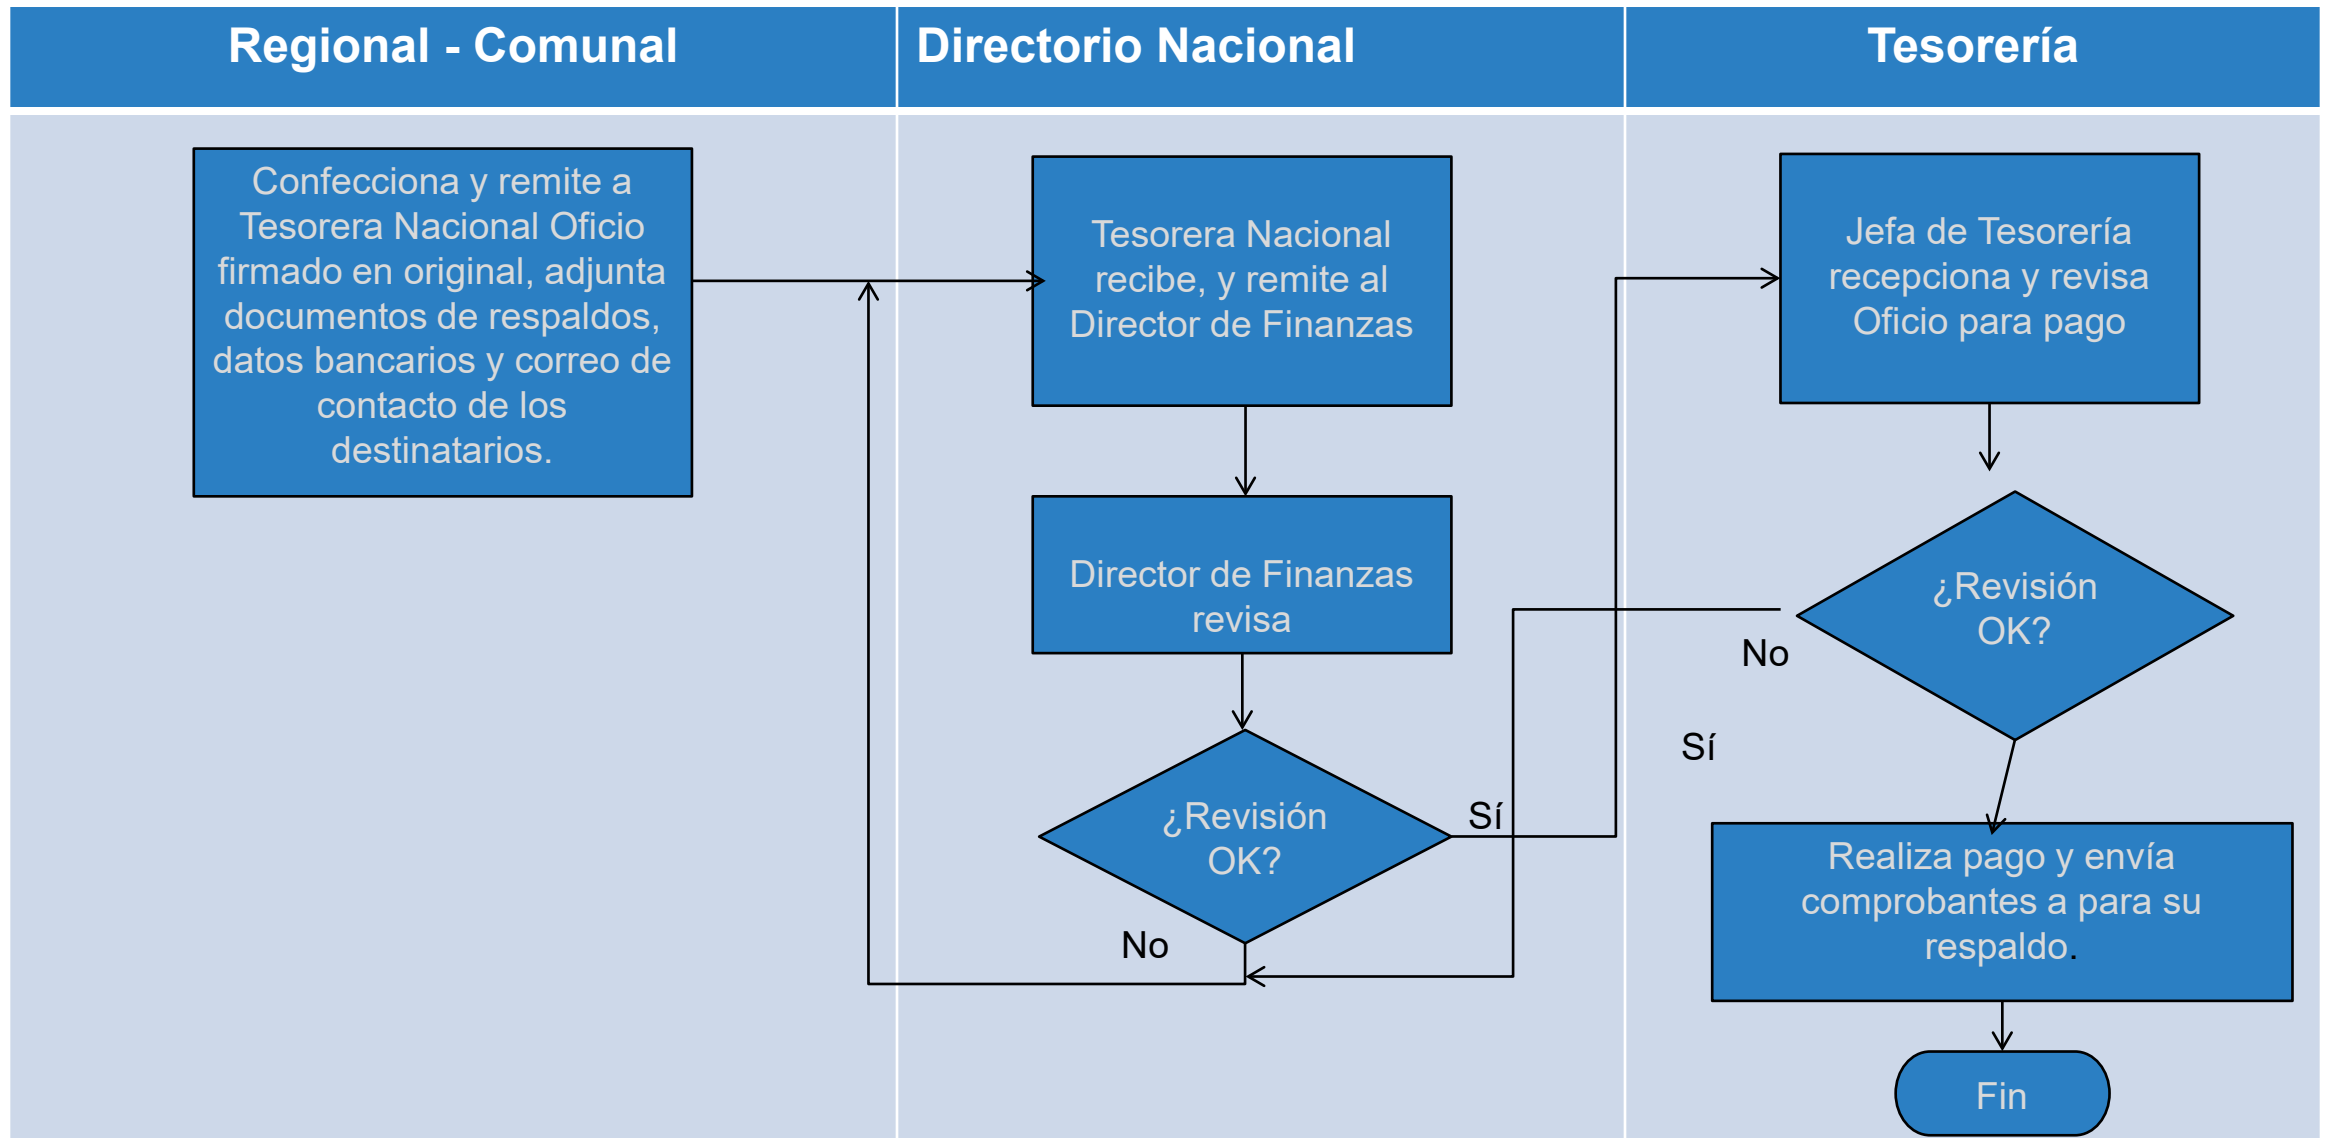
Regional - Comunal

Directorio Nacional

Tesorería

Confecciona y remite a Tesorera Nacional Oficio firmado en original, adjunta documentos de respaldos, datos bancarios y correo de contacto de los destinatarios.

Tesorera Nacional recibe, y remite al Director de Finanzas

Director de Finanzas revisa

¿Revisión OK?

Sí

No

Jefa de Tesorería recepciona y revisa Oficio para pago

¿Revisión OK?

No

Sí

Realiza pago y envía comprobantes a para su respaldo.

Fin